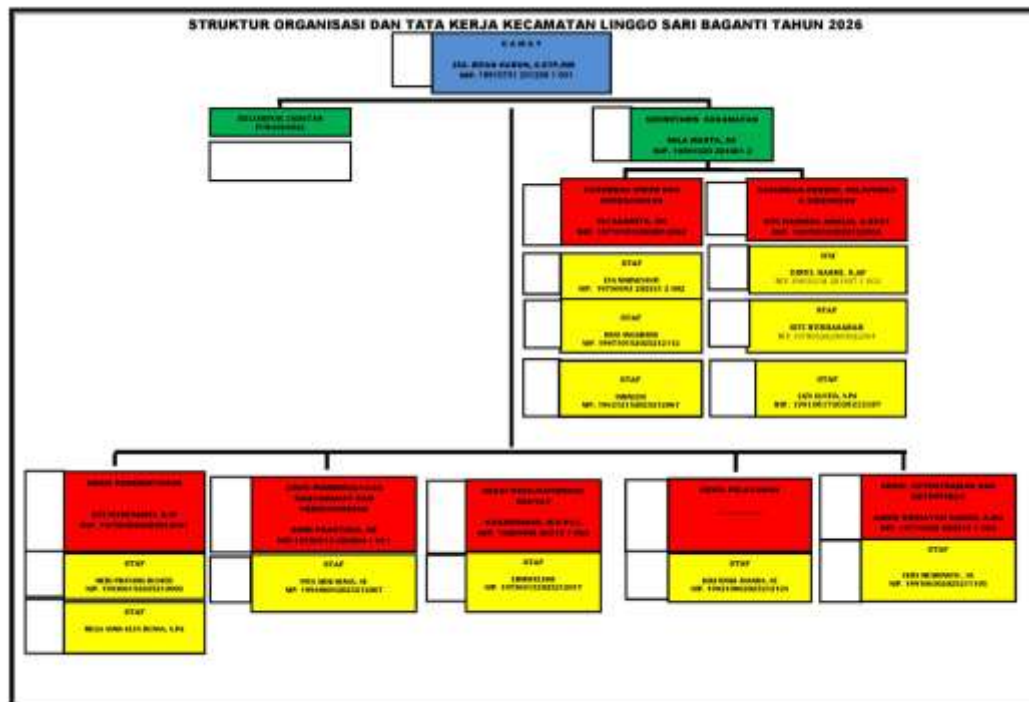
STRUKTUR ORGANISASI DAN TATA KERJA KECAMATAN LINGGO SARI BAGANTI TAHUN 2026

CAMAT
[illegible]
NIP. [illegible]

KELOMPOK JABATAN FUNGSIONAL

SEKRETARIS KECAMATAN
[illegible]
NIP. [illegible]

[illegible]
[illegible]
NIP. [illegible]

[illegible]
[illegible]
NIP. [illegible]

STAF
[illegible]
NIP. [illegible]

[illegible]
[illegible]
NIP. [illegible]

STAF
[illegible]
NIP. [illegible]

STAF
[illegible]
NIP. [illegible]

STAF
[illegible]
NIP. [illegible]

STAF
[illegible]
NIP. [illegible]

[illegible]
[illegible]
NIP. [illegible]

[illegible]
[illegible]
NIP. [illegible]

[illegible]
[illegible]
NIP. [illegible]

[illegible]

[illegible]
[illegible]
NIP. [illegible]

STAF
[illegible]
NIP. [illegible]

STAF
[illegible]

STAF
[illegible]
NIP. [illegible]

STAF
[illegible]
NIP. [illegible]

STAF
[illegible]
NIP. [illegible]

STAF
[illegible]
NIP. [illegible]